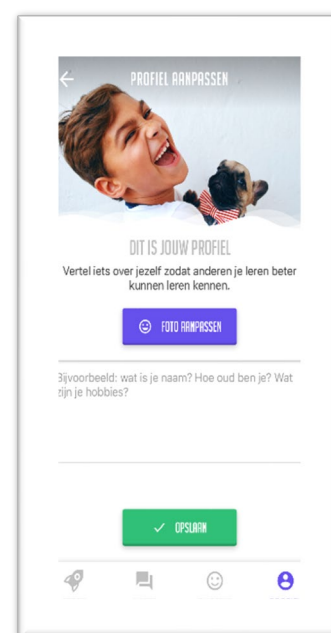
PROFIEL AANPASSEN

DIT IS JOUW PROFIEL

Vertel iets over jezelf zodat anderen je leren beter kunnen leren kennen.

FOTO AANPASSEN

Bijvoorbeeld: wat is je naam? Hoe oud ben je? Wat zijn je hobbies?

OPSLAAN